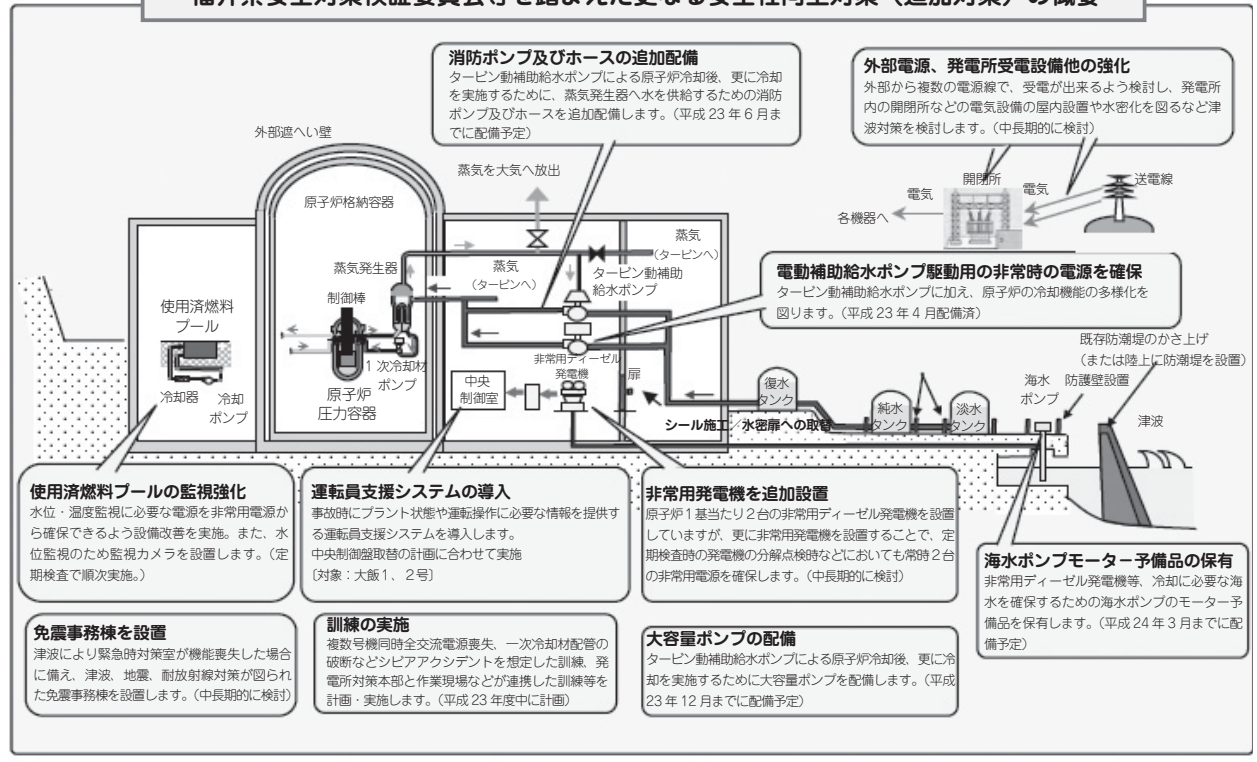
福井県安全対策検証委員会等を踏まえた更なる安全性向上対策（追加対策）の概要

消防ポンプ及びホースの追加配備
タービン動補助給水ポンプによる原子炉冷却後、更に冷却を実施するために、蒸気発生器へ水を供給するための消防ポンプ及びホースを追加配備します。（平成 23 年 6 月までに配備予定）

外部電源、発電所受電設備他の強化
外部から複数の電源線で、受電が出来るよう検討し、発電所内の開閉所などの電気設備の屋内設置や水密化を図るなど津波対策を検討します。（中長期的に検討）

外部遮へい壁
蒸気を大気へ放出
開閉所
電気
電気
送電線
各機器へ
原子炉格納容器
蒸気（タービンへ）
蒸気（タービンへ）
蒸気発生器
タービン動補助給水ポンプ
制御棒
使用済燃料プール

電動補助給水ポンプ駆動用の非常時の電源を確保
タービン動補助給水ポンプに加え、原子炉の冷却機能の多様化を図ります。（平成 23 年 4 月配備済）

既存防潮堤のかさ上げ（または陸上に防潮堤を設置）
1 次冷却材ポンプ
非常用ディーゼル発電機
扉
原子炉圧力容器
中央制御室
冷却器
冷却ポンプ
復水タンク
純水タンク
淡水タンク
海水ポンプ
防護壁設置
津波
シール施工／水密扉への取替

使用済燃料プールの監視強化
水位・温度監視に必要な電源を非常用電源から確保できるよう設備改善を実施。また、水位監視のため監視カメラを設置します。（定期検査で順次実施。）

運転員支援システムの導入
事故時にプラント状態や運転操作に必要な情報を提供する運転員支援システムを導入します。
中央制御盤取替の計画に合わせて実施
〔対象：大飯1、2号〕

非常用発電機を追加設置
原子炉1基当たり2台の非常用ディーゼル発電機を設置していますが、更に非常用発電機を設置することで、定期検査時の発電機の分解点検時などにおいても常時2台の非常用電源を確保します。（中長期的に検討）

海水ポンプモーター予備品の保有
非常用ディーゼル発電機等、冷却に必要な海水を確保するための海水ポンプのモーター予備品を保有します。（平成 24 年 3 月までに配備予定）

免震事務棟を設置
津波により緊急時対策室が機能喪失した場合に備え、津波、地震、耐放射線対策が図られた免震事務棟を設置します。（中長期的に検討）

訓練の実施
複数号機同時全交流電源喪失、一次冷却材配管の破断などシビアアクシデントを想定した訓練、発電所対策本部と作業現場などが連携した訓練等を計画・実施します。（平成 23 年度中に計画）

大容量ポンプの配備
タービン動補助給水ポンプによる原子炉冷却後、更に冷却を実施するために大容量ポンプを配備します。（平成 23 年 12 月までに配備予定）